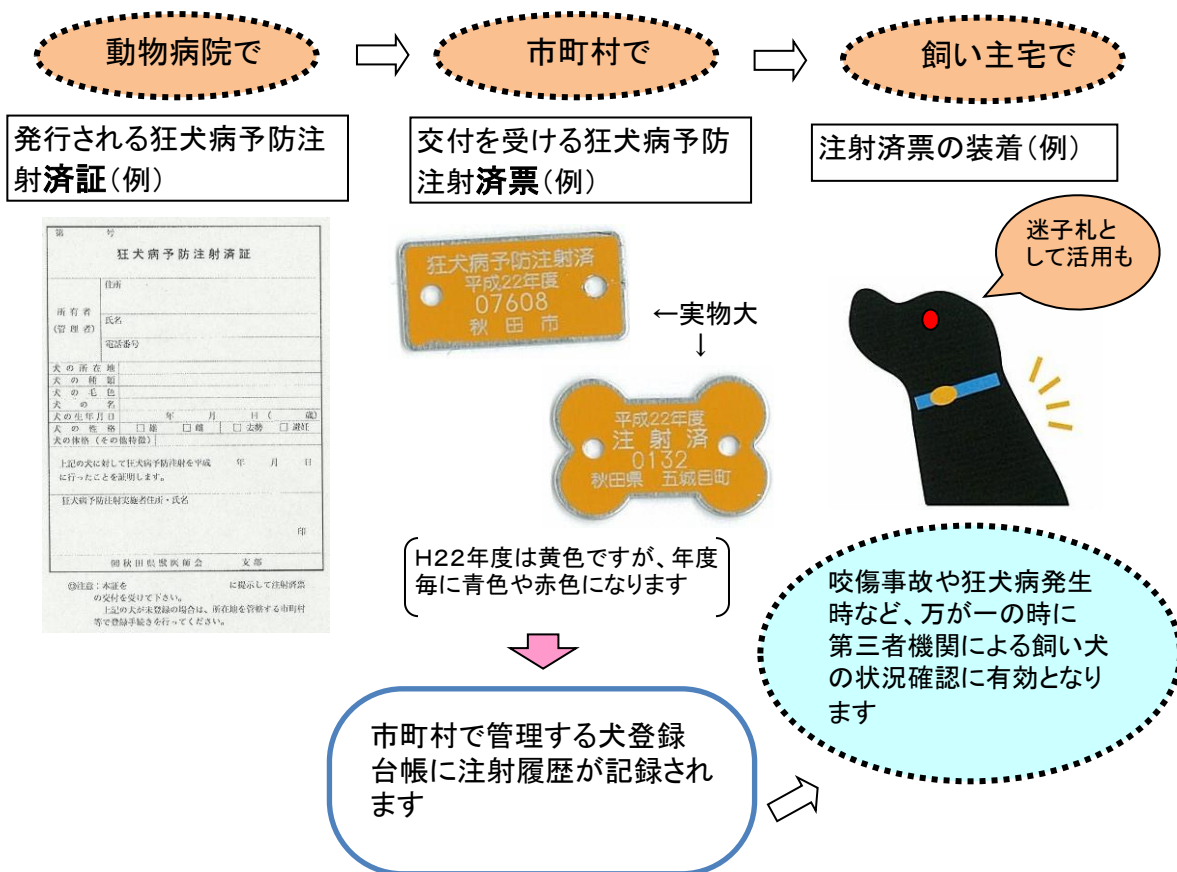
動物病院で

市町村で

飼い主宅で

発行される狂犬病予防注射済証（例）

交付を受ける狂犬病予防注射済票（例）

注射済票の装着（例）

第　号

狂犬病予防注射済証

所有者（管理者）

住所

氏名

電話番号

犬の所在地

犬の種類

犬の毛色

犬の名

犬の生年月日　年　月　日（　歳）

犬の性格　□雄　□雌　□去勢　□避妊

犬の体格（その他特徴）

上記の犬に対して狂犬病予防注射を平成　年　月　日に行ったことを証明します。

狂犬病予防注射実施者住所・氏名

印

(社)秋田県獣医師会　支部

◎注意：本証を　　に提示して注射済票の交付を受けて下さい。
上記の犬が未登録の場合は、所在地を管轄する市町村等で登録手続きを行ってください。

狂犬病予防注射済
平成22年度
07608
秋田市

←実物大
↓

平成22年度
注射済
0132
秋田県　五城目町

迷子札として活用も

H22年度は黄色ですが、年度毎に青色や赤色になります

市町村で管理する犬登録台帳に注射履歴が記録されます

咬傷事故や狂犬病発生時など、万が一の時に第三者機関による飼い犬の状況確認に有効となります